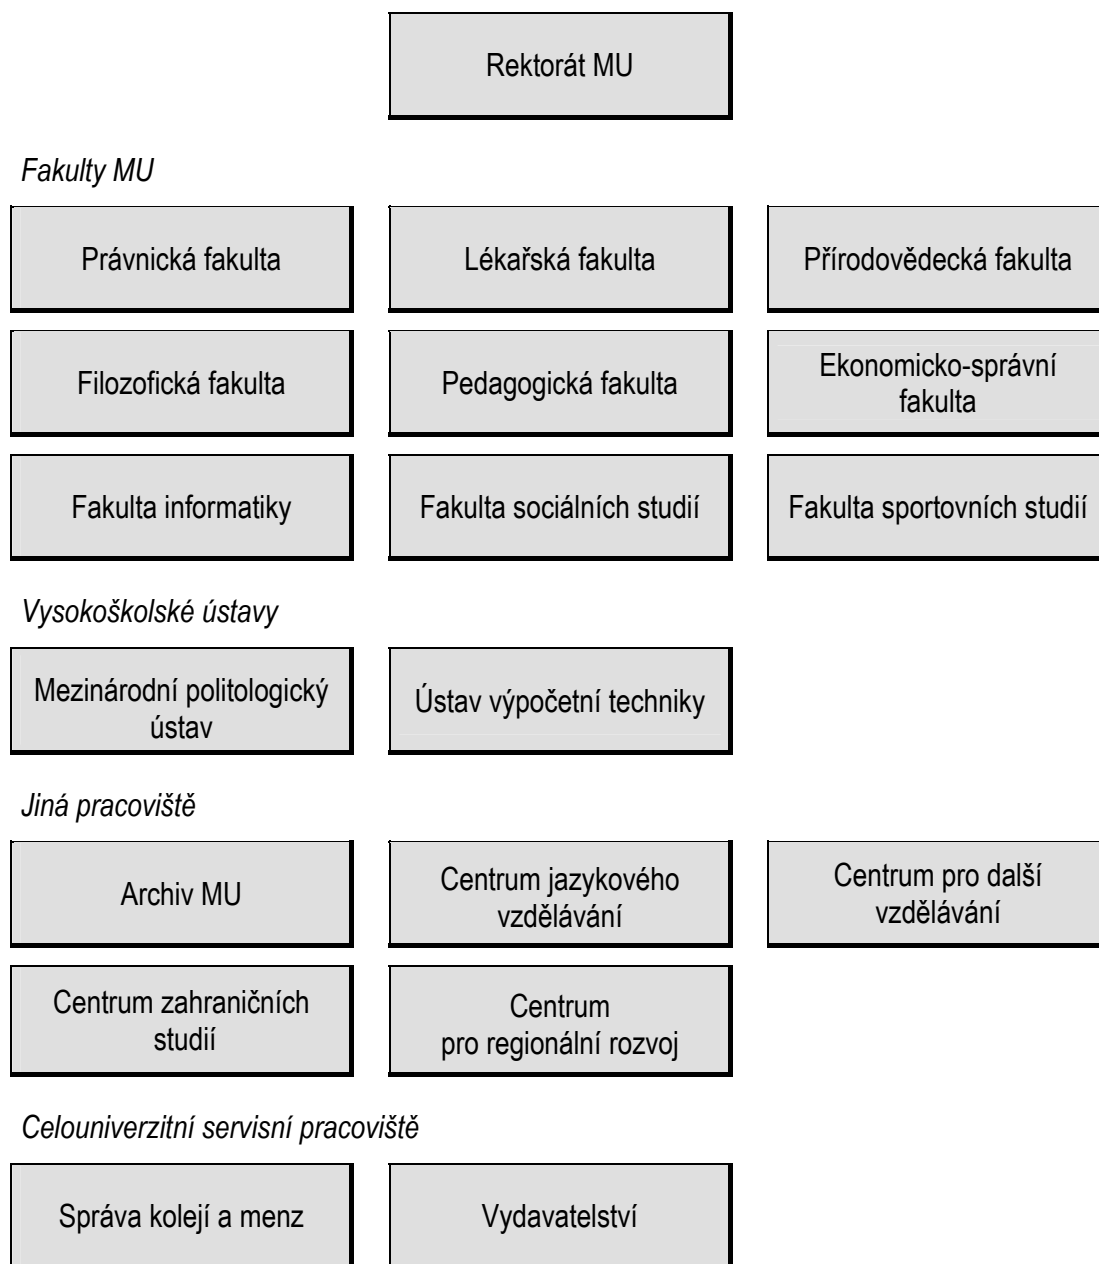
Rektorát MU

Fakulty MU

Právnická fakulta

Lékařská fakulta

Přírodovědecká fakulta

Filozofická fakulta

Pedagogická fakulta

Ekonomicko-správní fakulta

Fakulta informatiky

Fakulta sociálních studií

Fakulta sportovních studií

Vysokoškolské ústavy

Mezinárodní politologický ústav

Ústav výpočetní techniky

Jiná pracoviště

Archiv MU

Centrum jazykového vzdělávání

Centrum pro další vzdělávání

Centrum zahraničních studií

Centrum pro regionální rozvoj

Celouniverzitní servisní pracoviště

Správa kolejí a menz

Vydavatelství